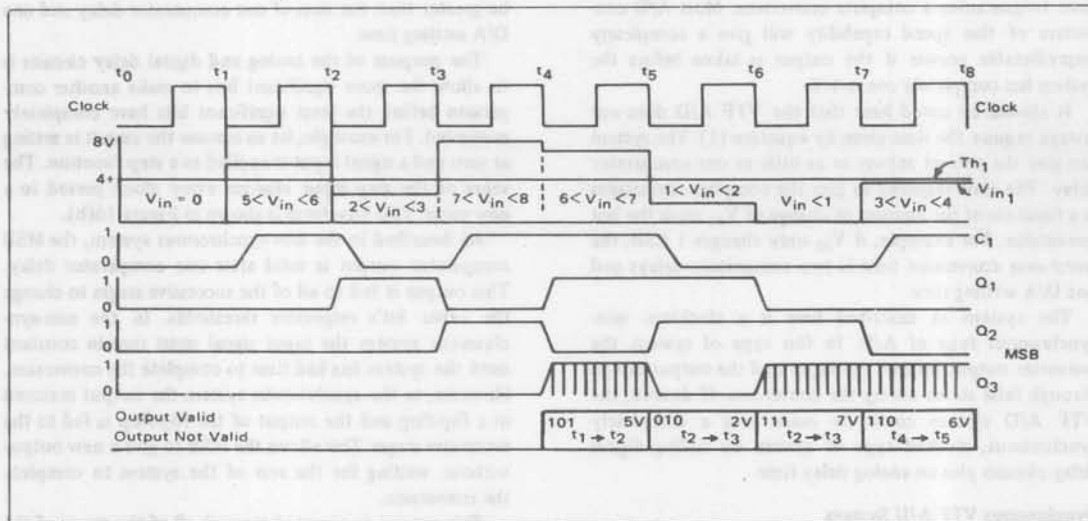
$t_0$ $t_1$ $t_2$ $t_3$ $t_4$ $t_5$ $t_6$ $t_7$ $t_8$

Clock

Clock

8V

4

$V_{in} = 0$

$5 < V_{in} < 6$

$2 < V_{in} < 3$

$7 < V_{in} < 8$

$6 < V_{in} < 7$

$1 < V_{in} < 2$

$V_{in} < 1$

$3 < V_{in} < 4$

$Th_1$

$V_{in}$

1

0

$Q_1$

1

0

1

0

$Q_2$

MSB

$Q_3$

Output Valid

Output Not Valid

101

$t_1 \rightarrow t_2$

5V

010

$t_2 \rightarrow t_3$

2V

111

$t_2 \rightarrow t_3$

7V

110

$t_4 \rightarrow t_5$

6V